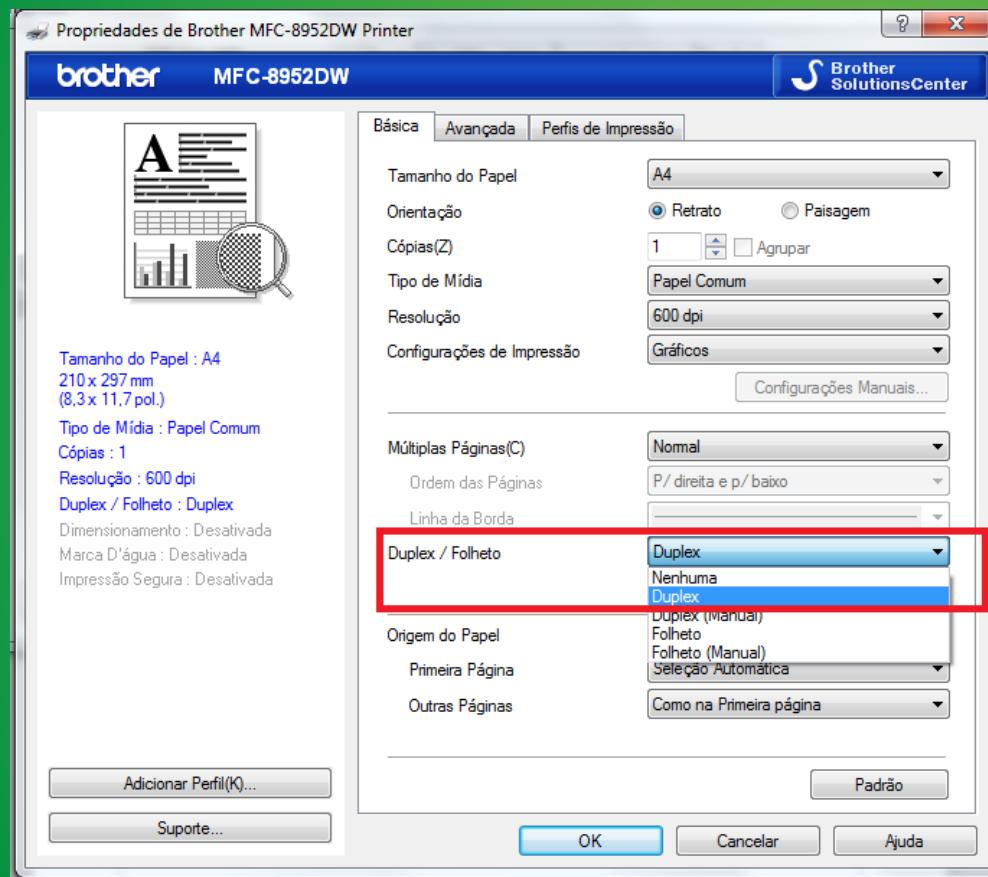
Propriedades de Brother MFC-8952DW Printer

?

X

brother MFC-8952DW

Brother SolutionsCenter

Tamanho do Papel : A4
210 x 297 mm
(8,3 x 11,7 pol.)
Tipo de Mídia : Papel Comum
Cópias : 1
Resolução : 600 dpi
Duplex / Folheto : Duplex
Dimensionamento : Desativada
Marca D'água : Desativada
Impressão Segura : Desativada

Adicionar Perfil(K)...

Suporte...

Básica | Avançada | Perfis de Impressão

Tamanho do Papel: A4
Orientação: Retrato Paisagem
Cópias(Z): 1 Agrupar
Tipo de Mídia: Papel Comum
Resolução: 600 dpi
Configurações de Impressão: Gráficos

Configurações Manuais...

Múltiplas Páginas(C): Normal
Ordem das Páginas: P/ direita e p/ baixo
Linha da Borda
Duplex / Folheto: Duplex

Nenhuma
Duplex
Duplex (Manual)
Folheto
Folheto (Manual)

Origem do Papel
Primeira Página: Seleção Automática
Outras Páginas: Como na Primeira página

Padrão

OK | Cancelar | Ajuda